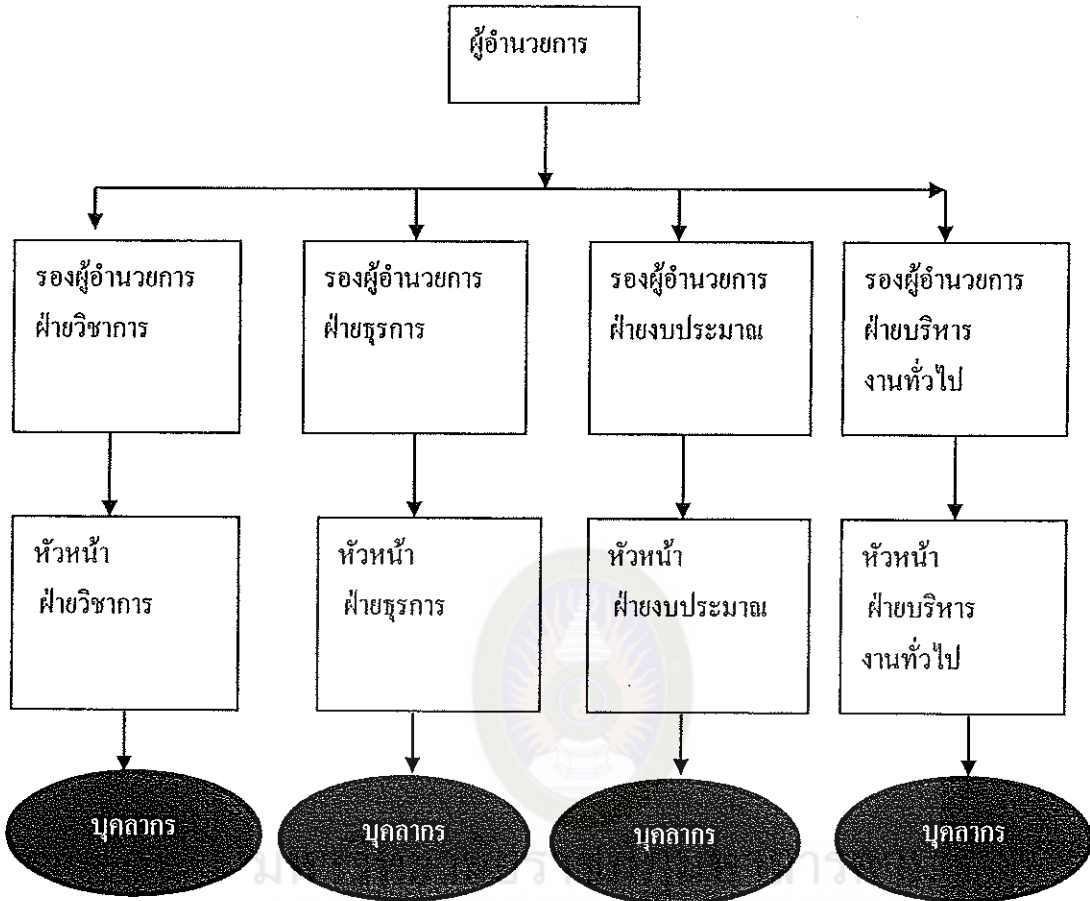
ผู้อำนวยการ

รองผู้อำนวยการ ฝ่ายวิชาการ

รองผู้อำนวยการ ฝ่ายธุรการ

รองผู้อำนวยการ ฝ่ายงบประมาณ

รองผู้อำนวยการ ฝ่ายบริหาร งานทั่วไป

หัวหน้า ฝ่ายวิชาการ

หัวหน้า ฝ่ายธุรการ

หัวหน้า ฝ่ายงบประมาณ

หัวหน้า ฝ่ายบริหาร งานทั่วไป

บุคลากร

บุคลากร

บุคลากร

บุคลากร